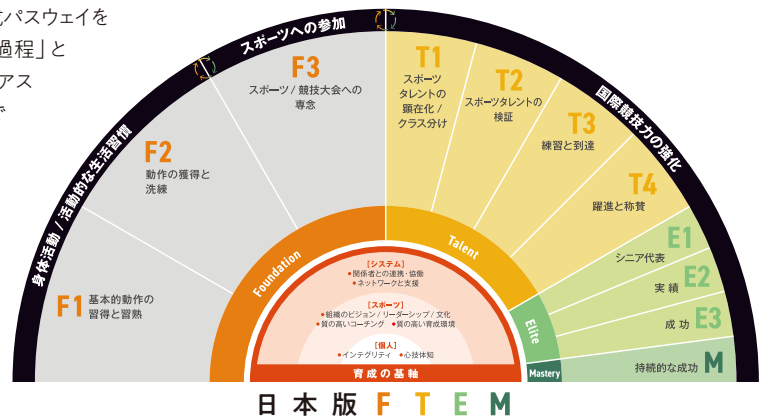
…パスウェイを
…過程」と
…アス
…

スポーツへの参加

身体活動 / 活動的な生活習慣

国際競技力の強化

F3
スポーツ / 競技大会への専念

F2
動作の獲得と洗練

F1
基本的動作の習得と習熟

T1
スポーツタレントの顕在化 / クラス分け

T2
スポーツタレントの検証

T3
練習と到達

T4
躍進と称賛

E1
シニア代表

E2
実績

E3
成功

M
持続的な成功

Foundation

Talent

Elite

Mastery

[システム]
●関係者との連携・協働
●ネットワークと支援

[スポーツ]
●組織のビジョン / リーダーシップ / 文化
●質の高いコーチング ●質の高い育成環境

[個人]
●インテグリティ ●心技体知

育成の基軸

日本版 F T E M